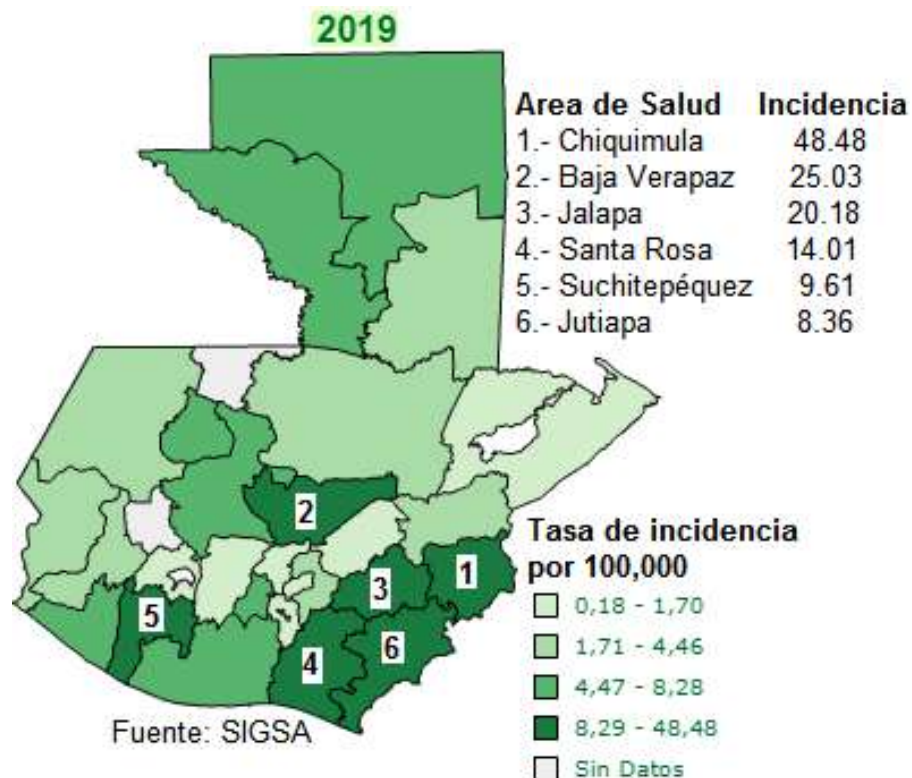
2019

| Area de Salud | Incidencia |
|---|---|
| 1.- Chiquimula | 48.48 |
| 2.- Baja Verapaz | 25.03 |
| 3.- Jalapa | 20.18 |
| 4.- Santa Rosa | 14.01 |
| 5.- Suchitepéquez | 9.61 |
| 6.- Jutiapa | 8.36 |

2
1
3
5
4
6

Tasa de incidencia por 100,000
0,18 - 1,70
1,71 - 4,46
4,47 - 8,28
8,29 - 48,48
Sin Datos

Fuente: SIGSA